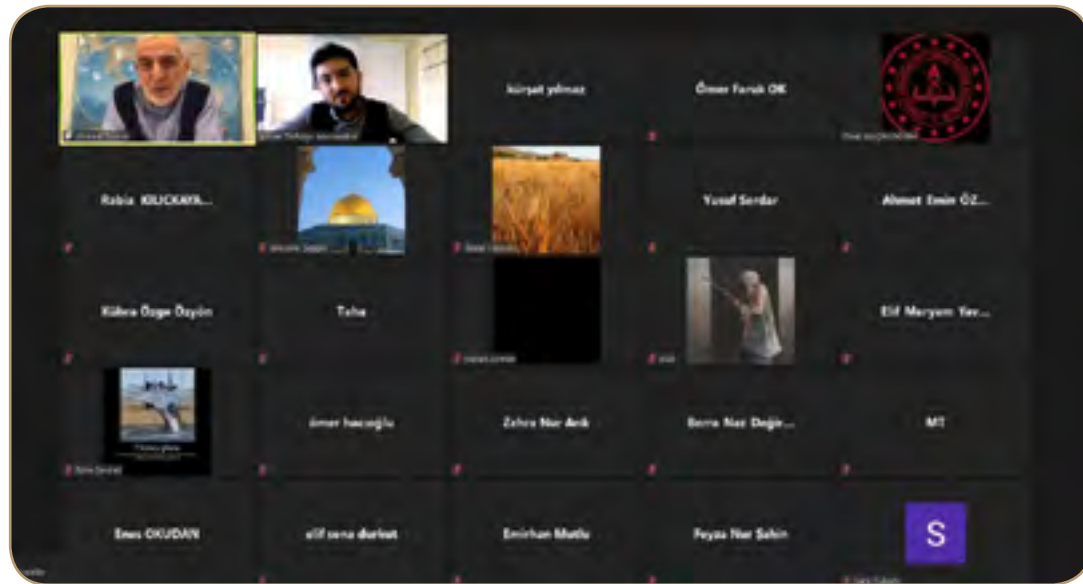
kürşat yılmaz

Ömer Faruk OK

Rabia KILICKAYA...

Yusuf Serdar

Ahmet Emin ÖZ...

Kübra Özge Özyön

Taha

Elif Meryem Yav...

ömer hacıoğlu

Zehra Nur Arık

Berra Naz Değir...

MT

Enes OKUDAN

elif sena durkut

Emirhan Mutlu

Feyza Nur Şahin

S